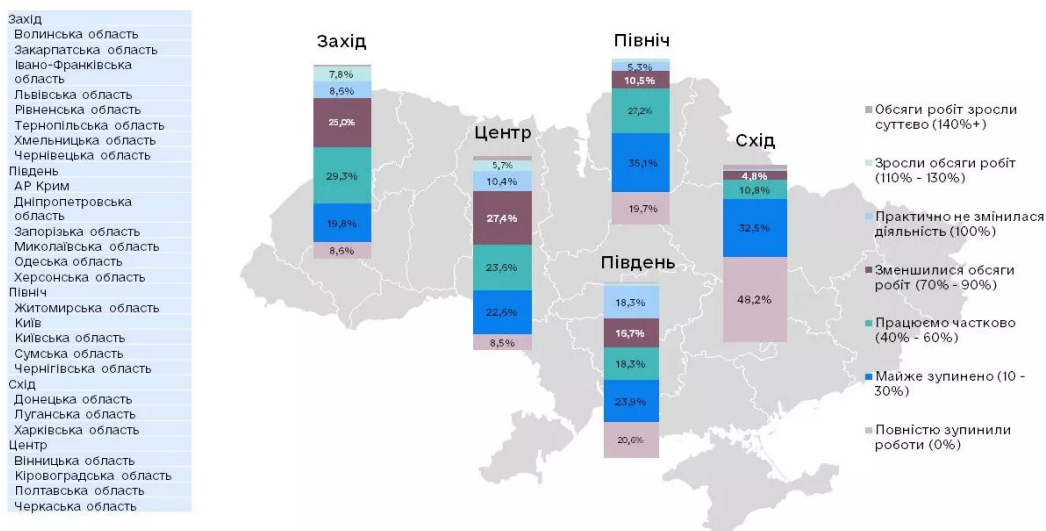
Захід
Волинська область
Закарпатська область
Івано-Франківська область
Львівська область
Рівненська область
Тернопільська область
Хмельницька область
Чернівецька область
Південь
АР Крим
Дніпропетровська область
Запорізька область
Миколаївська область
Одеська область
Херсонська область
Північ
Житомирська область
Київ
Київська область
Сумська область
Чернігівська область
Схід
Донецька область
Луганська область
Харківська область
Центр
Вінницька область
Кіровоградська область
Полтавська область
Черкаська область

Захід
7,8%
8,5%
25,0%
29,3%
19,8%
8,5%

Центр
5,7%
10,4%
27,4%
23,6%
22,5%
8,5%

Північ
5,3%
10,5%
27,2%
35,1%
19,7%

Південь
18,3%
16,7%
18,3%
23,9%
20,6%

Схід
4,8%
10,8%
32,5%
48,2%

Обсяги робіт зросли суттєво (140%+)
Зросли обсяги робіт (110% - 130%)
Практично не змінилася діяльність (100%)
Зменшилися обсяги робіт (70% - 90%)
Працюємо частково (40% - 60%)
Майже зупинено (10 - 30%)
Повністю зупинили роботи (0%)